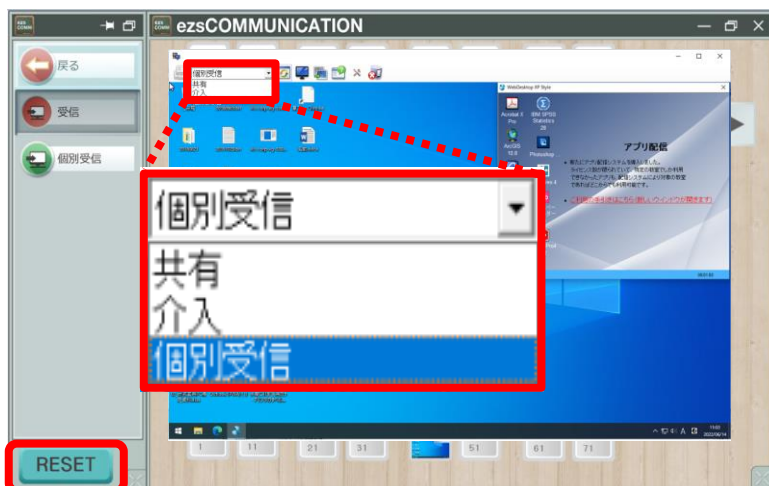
ezsCOMMUNICATION

戻る

受信

個別受信

個別受信
共有
介入

個別受信

共有
介入
個別受信

WebDesktop XP Style

Acrobat X Pro

IBM SPSS Statistics 28

ArcGIS 10.8

Photoshop

アプリ配信

RESET

1
11
21
31
51
61
71